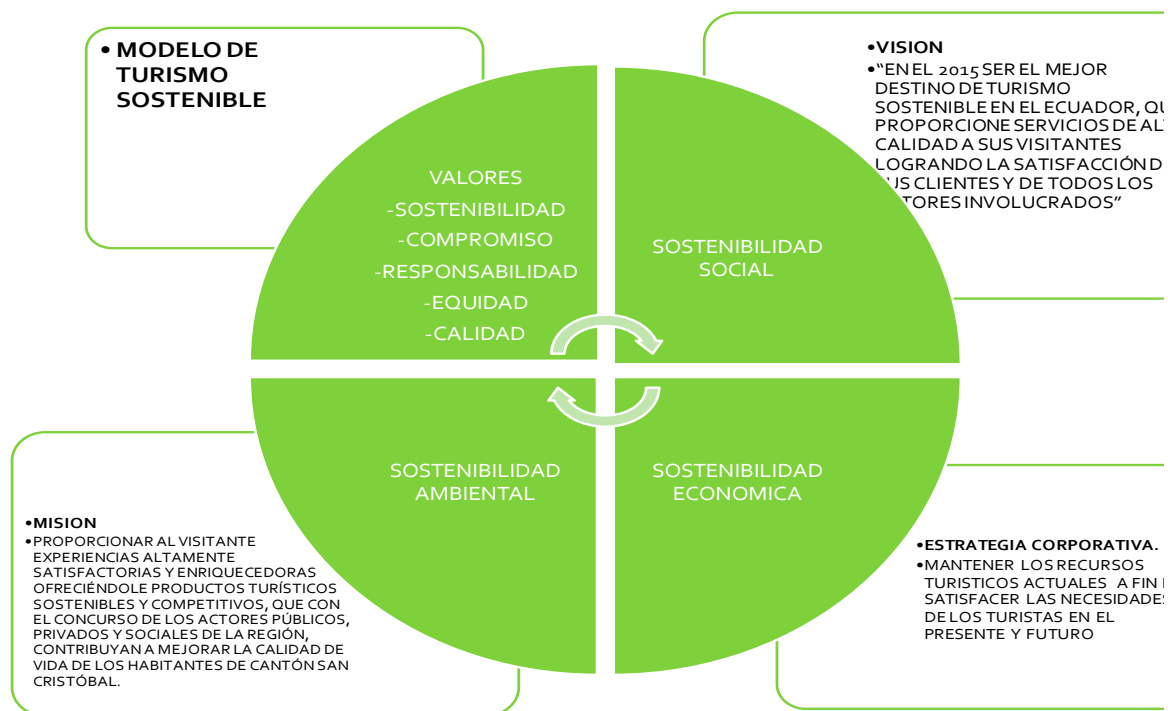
• MODELO DE TURISMO SOSTENIBLE

•VISION
•"EN EL 2015 SER EL MEJOR DESTINO DE TURISMO SOSTENIBLE EN EL ECUADOR, QU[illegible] PROPORCIONE SERVICIOS DE AL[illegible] CALIDAD A SUS VISITANTES LOGRANDO LA SATISFACCIÓN D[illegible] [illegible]US CLIENTES Y DE TODOS LOS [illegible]TORES INVOLUCRADOS"

VALORES
-SOSTENIBILIDAD
-COMPROMISO
-RESPONSABILIDAD
-EQUIDAD
-CALIDAD

SOSTENIBILIDAD SOCIAL

SOSTENIBILIDAD AMBIENTAL

SOSTENIBILIDAD ECONOMICA

•MISION
•PROPORCIONAR AL VISITANTE EXPERIENCIAS ALTAMENTE SATISFACTORIAS Y ENRIQUECEDORAS OFRECIÉNDOLE PRODUCTOS TURÍSTICOS SOSTENIBLES Y COMPETITIVOS, QUE CON EL CONCURSO DE LOS ACTORES PÚBLICOS, PRIVADOS Y SOCIALES DE LA REGIÓN, CONTRIBUYAN A MEJORAR LA CALIDAD DE VIDA DE LOS HABITANTES DE CANTÓN SAN CRISTÓBAL.

•ESTRATEGIA CORPORATIVA.
•MANTENER LOS RECURSOS TURISTICOS ACTUALES A FIN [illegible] SATISFACER LAS NECESIDADES DE LOS TURISTAS EN EL PRESENTE Y FUTURO